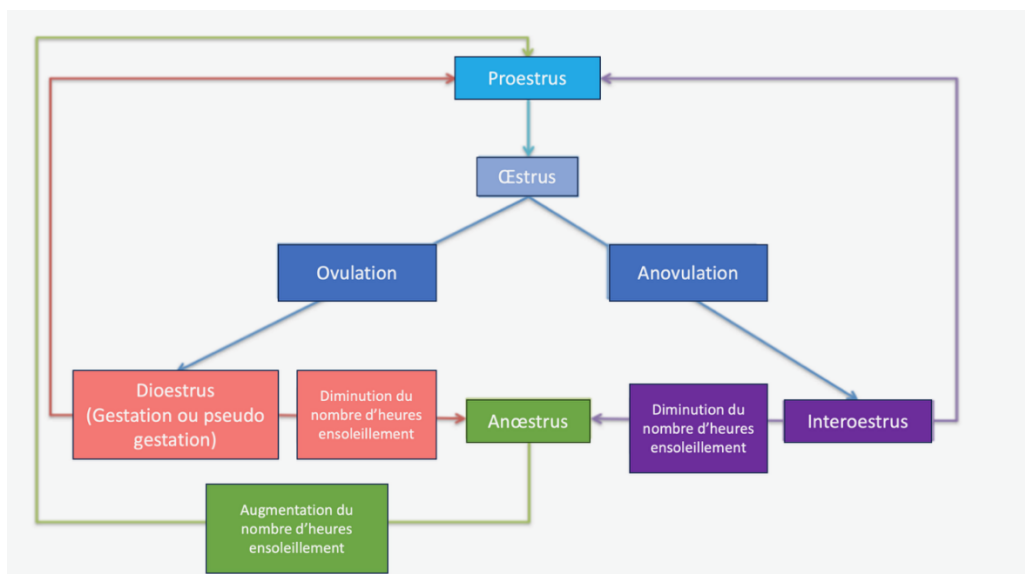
Proestrus

Œstrus

Ovulation

Anovulation

Dioestrus (Gestation ou pseudo gestation)

Diminution du nombre d'heures ensoleillement

Anœstrus

Diminution du nombre d'heures ensoleillement

Interoestrus

Augmentation du nombre d'heures ensoleillement